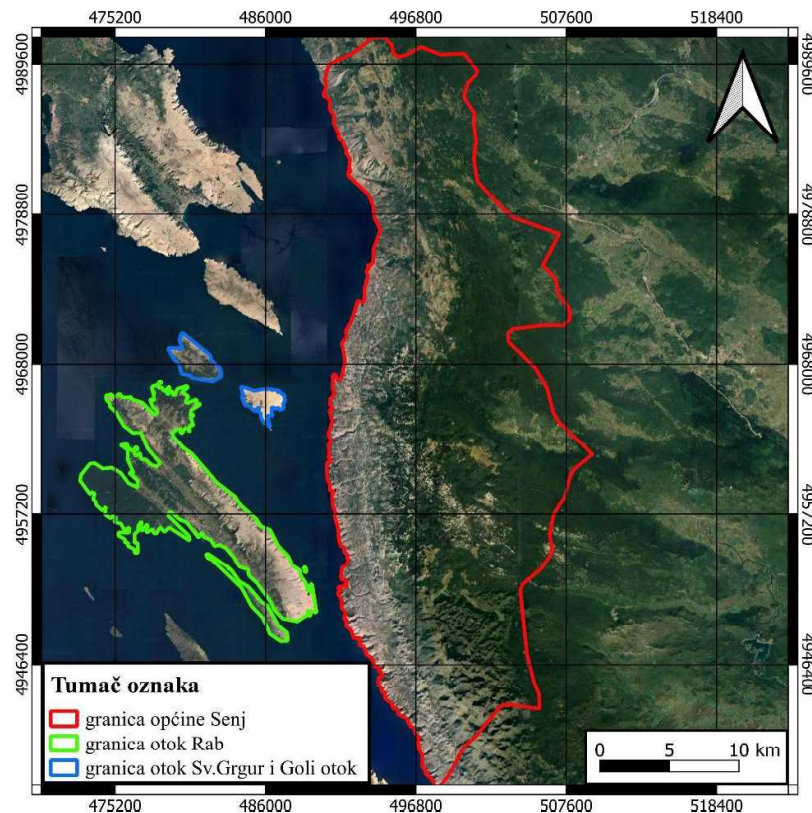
475200 486000 496800 507600 518400

4989600 4978800 4968000 4957200 4946400

4989600 4978800 4968000 4957200 4946400

Tumač oznaka

granica općine Senj

granica otok Rab

granica otok Sv.Grgur i Goli otok

0 5 10 km

475200 486000 496800 507600 518400